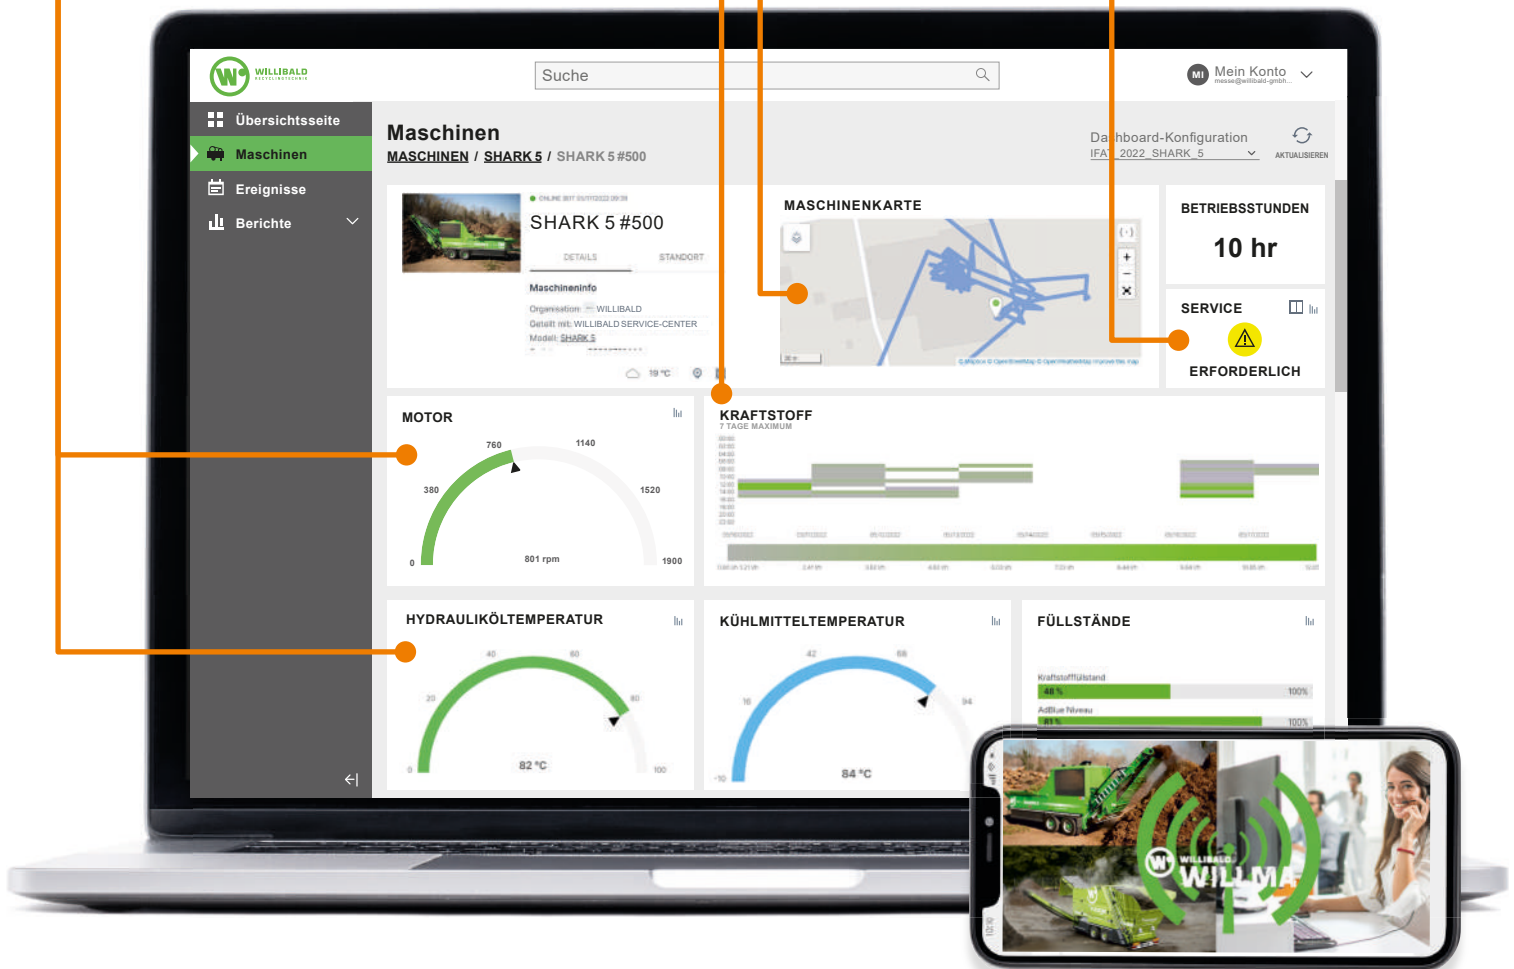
WILLIBALD

Suche

MI Mein Konto

Übersichtsseite
Maschinen
Ereignisse
Berichte

Maschinen
MASCHINEN / SHARK 5 / SHARK 5 #500

Dashboard-Konfiguration
IFAT_2022_SHARK_5
AKTUALISIEREN

SHARK 5 #500
DETAILS STANDORT
Maschineninfo
Organisation: WILLIBALD
Geteilt mit: WILLIBALD SERVICE-CENTER
Modell: SHARK 5
19 °C

MASCHINENKARTE

BETRIEBSSTUNDEN
10 hr

SERVICE
ERFORDERLICH

MOTOR
760 1140
380 1520
0 801 rpm 1900

KRAFTSTOFF
7 TAGE MAXIMUM

HYDRAULIKÖLTEMPERATUR
40 60
20 80
0 82 °C 100

KÜHLMITTELTEMPERATUR
42 68
16 94
-10 84 °C

FÜLLSTÄNDE
Kraftstofffüllstand
48 % 100%
AdBlue Niveau
83 % 100%

WILLIBALD
WILLMA